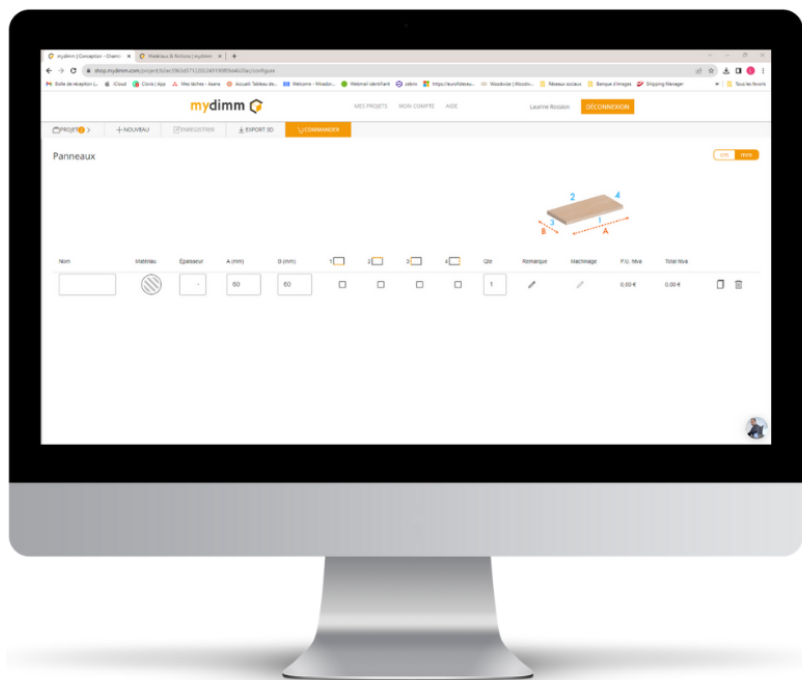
mydimm | Conception - Chant × Plateaux & finitions | mydimm × +

shop.mydimm.com/project/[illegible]/configure

Boîte de réception (... iCloud Clovis | App Mes tâches - Asana Accueil Tableau de... Welcome - Woodor... Webmail Identifiant odoo https://sunifidesau... Woodvisor | Woodv... Réseaux sociaux Banque d'images Shipping Manager Tous les favoris

mydimm

MES PROJETS MON COMPTE AIDE Laurine Rossion DÉCONNEXION

PROJETS > + NOUVEAU ENREGISTRER EXPORT 3D COMMANDER

Panneaux

2 4 3 1 B A

| Nom | Matériau | Epaisseur | A (mm) | B (mm) | 1 | 2 | 3 | 4 | Qte | Remarque | Usinage | P.U. htva | Total htva |
|---|---|---|---|---|---|---|---|---|---|---|---|---|---|
| | | - | 60 | 60 | | | | | 1 | | | 0,00 € | 0,00 € |